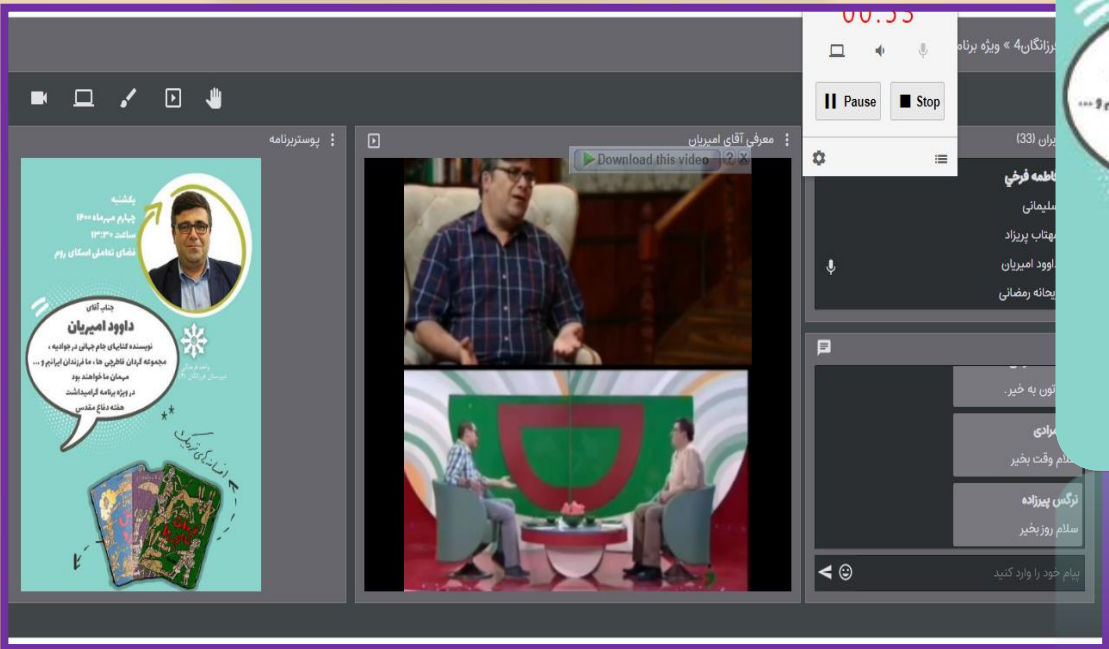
00:53

Pause
Stop

فرزانگان4 » ویژه برنام

پوستربرنامه

یکشنبه
چهارم مهرماه ۱۴۰۰
ساعت ۱۳:۳۰
فضای تعاملی اسکای روم

جناب آقای
داوود امیریان
نویسنده کتابهای جام جهانی در جوادیه ، مجموعه گردان قاطرچی ها ، ما فرزندان ایرانیم و ...
میهمان ما خواهند بود
در ویژه برنامه گرامیداشت
هفته دفاع مقدس

معرفی آقای امیریان

Download this video ? X

یران (33)
فاطمه فرخي
سلیمانی
مهتاب پریزاد
داوود امیریان
ریحانه رمضانی

تون به خیر.
مرادی
سلام وقت بخیر
نرگس پیرزاده
سلام روزبخیر

پیام خود را وارد کنید